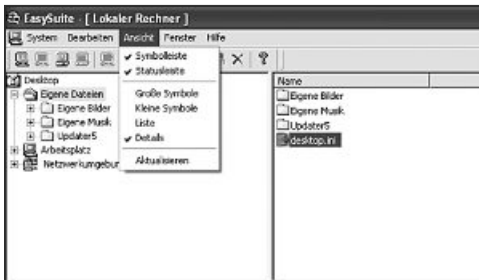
EasySuite - [ Lokaler Rechner ]

System Bearbeiten Ansicht Fenster Hilfe

Symbolleiste
Statusleiste
Große Symbole
Kleine Symbole
Liste
Details
Aktualisieren

Desktop
Eigene Dateien
Eigene Bilder
Eigene Musik
Updater5
Arbeitsplatz
Netzwerkumgebun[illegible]

Name
Eigene Bilder
Eigene Musik
Updater5
desktop.ini